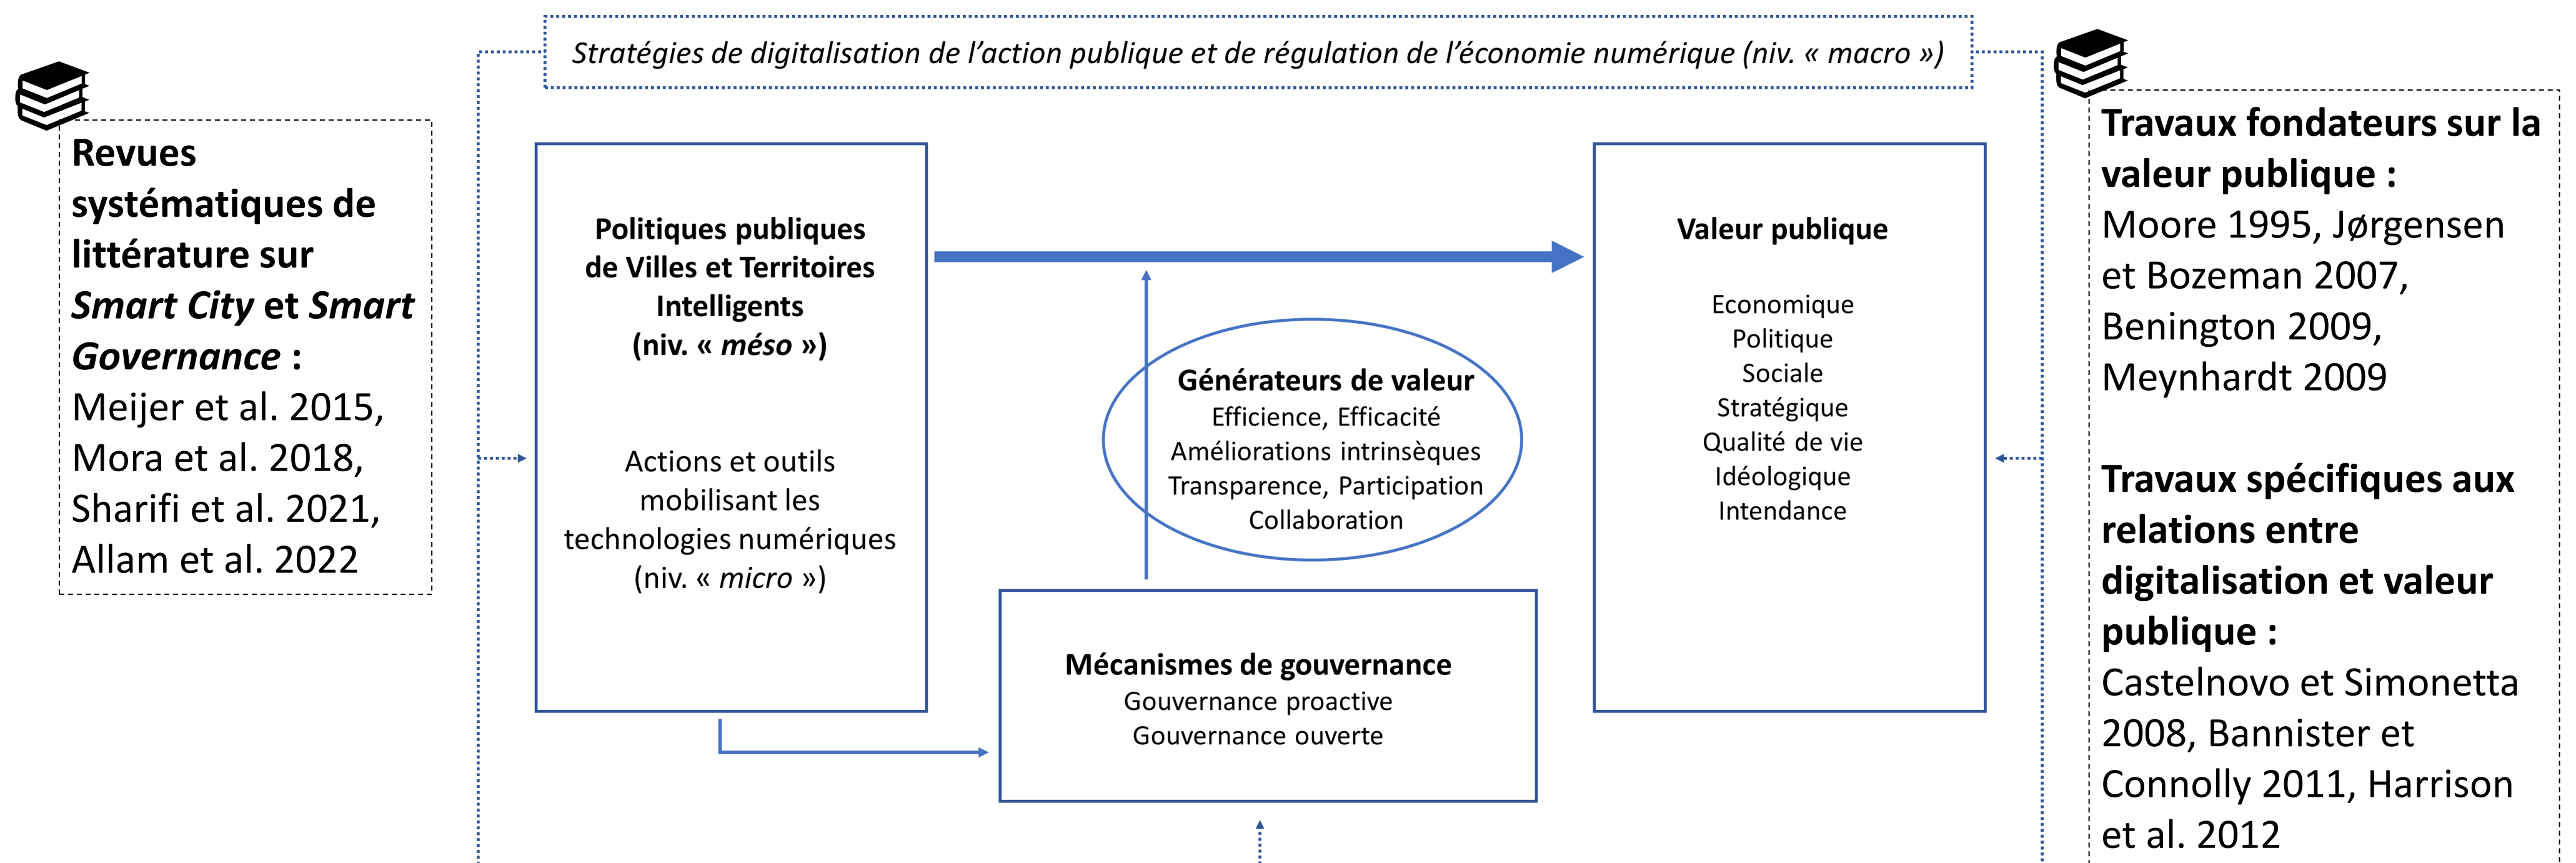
Stratégies de digitalisation de l'action publique et de régulation de l'économie numérique (niv. « macro »)

Revues systématiques de littérature sur *Smart City* et *Smart Governance* : Meijer et al. 2015, Mora et al. 2018, Sharifi et al. 2021, Allam et al. 2022

Politiques publiques de Villes et Territoires Intelligents (niv. « *méso* »)

Actions et outils mobilisant les technologies numériques (niv. « *micro* »)

Générateurs de valeur
Efficience, Efficacité
Améliorations intrinsèques
Transparence, Participation
Collaboration

Mécanismes de gouvernance
Gouvernance proactive
Gouvernance ouverte

Valeur publique

Economique
Politique
Sociale
Stratégique
Qualité de vie
Idéologique
Intendance

Travaux fondateurs sur la valeur publique : Moore 1995, Jørgensen et Bozeman 2007, Benington 2009, Meynhardt 2009

Travaux spécifiques aux relations entre digitalisation et valeur publique : Castelnovo et Simonetta 2008, Bannister et Connolly 2011, Harrison et al. 2012